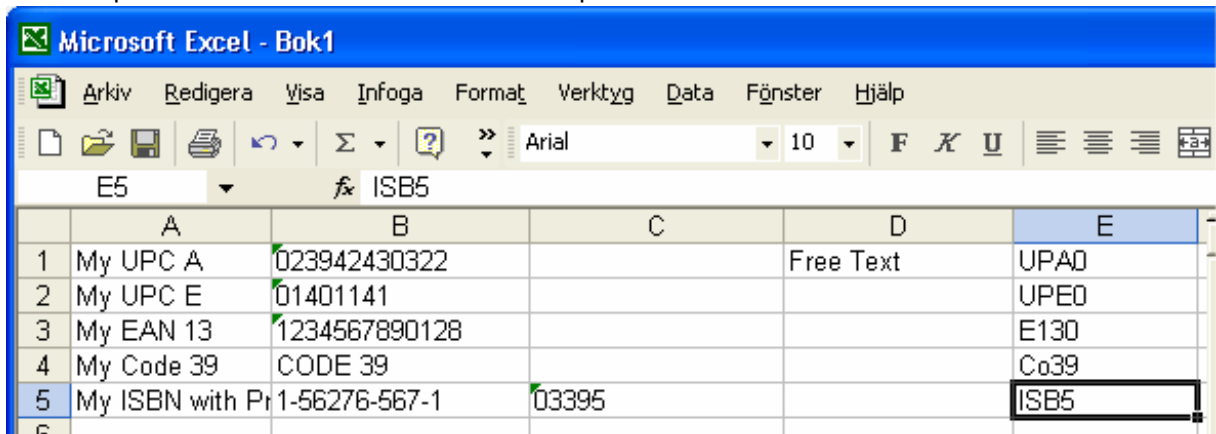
Microsoft Excel - Bok1

Arkiv Redigera Visa Infoga Format Verktyg Data Fönster Hjälp

Arial 10 F K U

E5 $f_x$ ISB5

| | A | B | C | D | E |
|---|---|---|---|---|---|
| 1 | My UPC A | 023942430322 | | Free Text | UPA0 |
| 2 | My UPC E | 01401141 | | | UPE0 |
| 3 | My EAN 13 | 1234567890128 | | | E130 |
| 4 | My Code 39 | CODE 39 | | | Co39 |
| 5 | My ISBN with Pr | 1-56276-567-1 | 03395 | | ISB5 |
| 6 | | | | | |